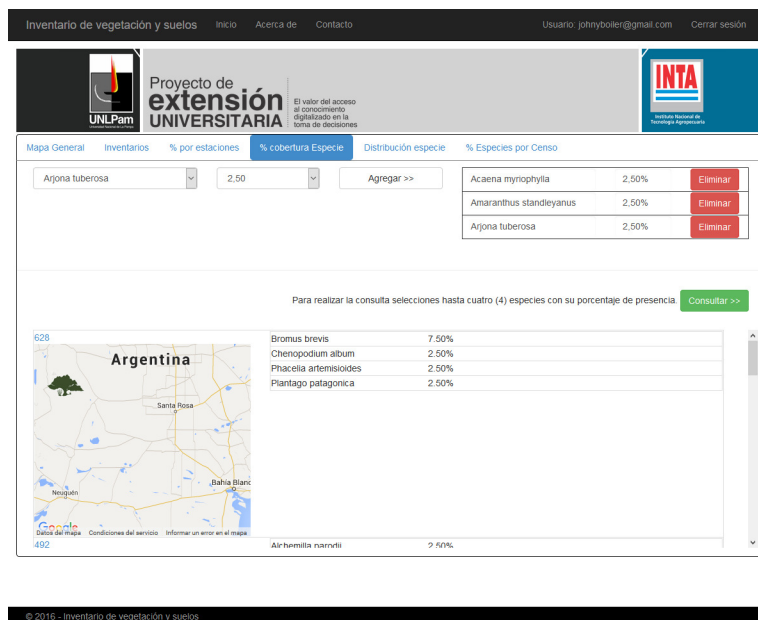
Inventario de vegetación y suelos   Inicio   Acerca de   Contacto   Usuario: johnyboiler@gmail.com   Cerrar sesión

UNLPam
Universidad Nacional de La Pampa

Proyecto de extensión UNIVERSITARIA
El valor del acceso al conocimiento digitalizado en la toma de decisiones

INTA
Instituto Nacional de Tecnología Agropecuaria

Mapa General   Inventarios   % por estaciones   % cobertura Especie   Distribución especie   % Especies por Censo

Arjona tuberosa   2,50   Agregar >>

| | | |
|---|---|---|
| Acaena myriophylla | 2,50% | Eliminar |
| Amaranthus standleyanus | 2,50% | Eliminar |
| Arjona tuberosa | 2,50% | Eliminar |

Para realizar la consulta selecciones hasta cuatro (4) especies con su porcentaje de presencia.   Consultar >>

628

Argentina
Santa Rosa
Bahía Blanc
Neuquén
Google
Datos del mapa   Condiciones del servicio   Informar un error en el mapa

| | |
|---|---|
| Bromus brevis | 7.50% |
| Chenopodium album | 2.50% |
| Phacelia artemisioides | 2.50% |
| Plantago patagonica | 2.50% |

492
Alchemilla parodii   2.50%

© 2016 - Inventario de vegetación y suelos